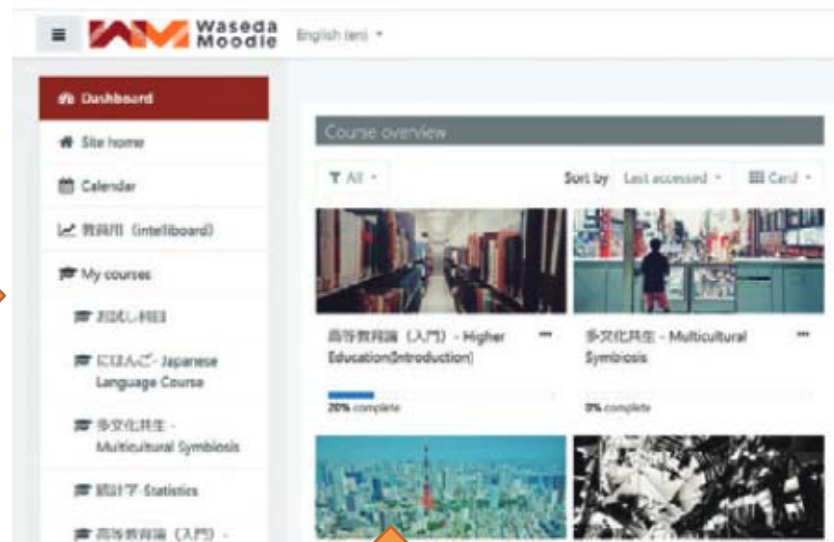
Waseda Moodle English (en)

Dashboard
Site home
Calendar
教員用 (intelliboard)
My courses
お試し科目
にほんご- Japanese Language Course
多文化共生 - Multicultural Symbiosis
統計学 Statistics
高等教育論（入門）-

Course overview

All
Sort by Last accessed
Card

高等教育論（入門）- Higher Education(Introduction)
20% complete

多文化共生 - Multicultural Symbiosis
0% complete